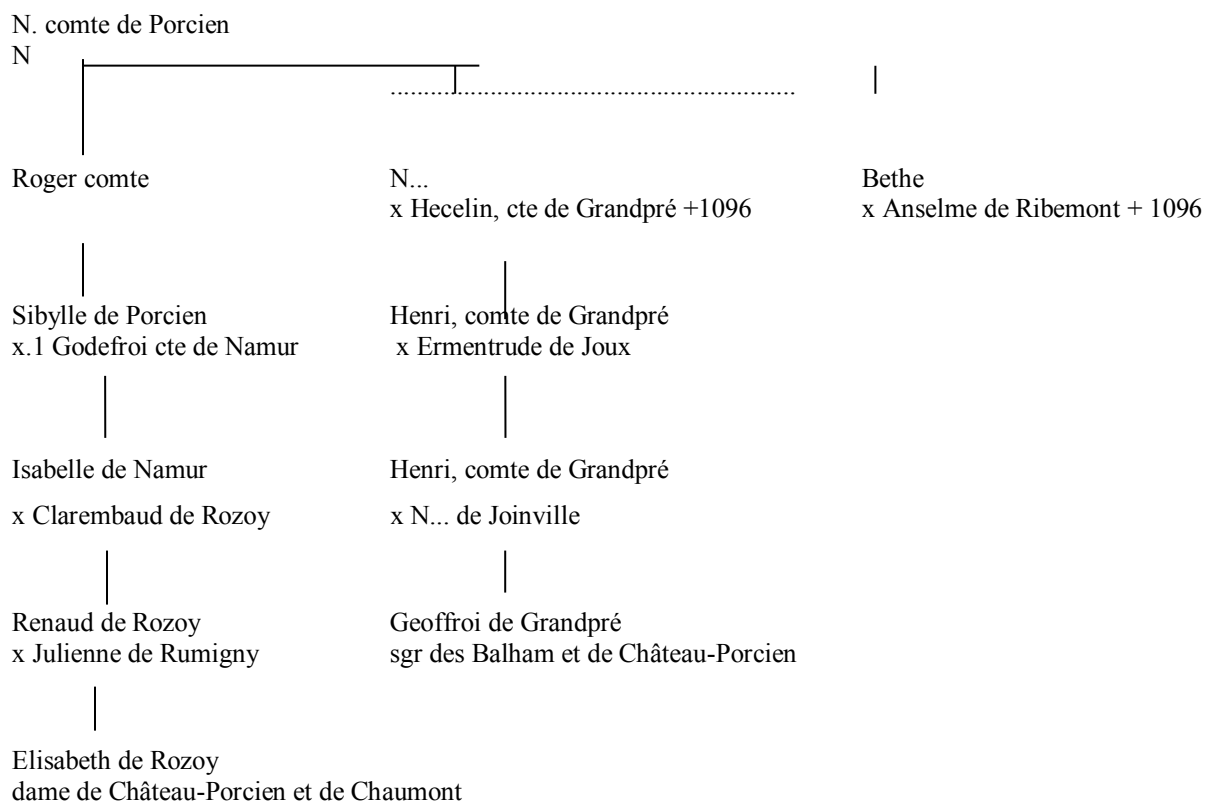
N. comte de Porcien
N

Roger comte

N...
x Hecelin, cte de Grandpré +1096

Bethe
x Anselme de Ribemont + 1096

Sibylle de Porcien
x.1 Godefroi cte de Namur

Henri, comte de Grandpré
x Ermentrude de Joux

Isabelle de Namur
x Clarembaud de Rozoy

Henri, comte de Grandpré
x N... de Joinville

Renaud de Rozoy
x Julienne de Rumigny

Geoffroi de Grandpré
sgr des Balham et de Château-Porcien

Elisabeth de Rozoy
dame de Château-Porcien et de Chaumont